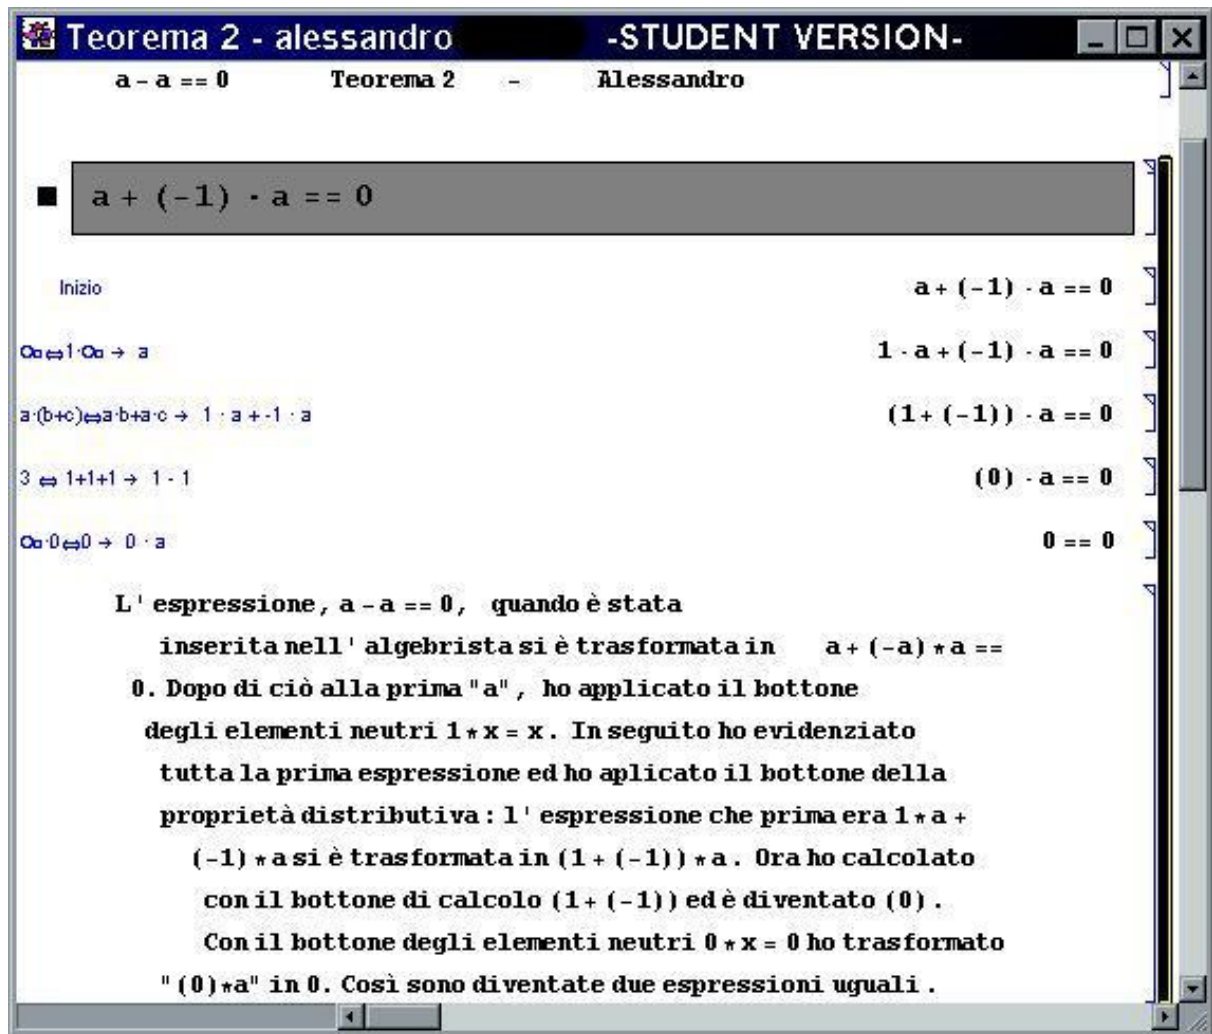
Teorema 2 - alessandro -STUDENT VERSION-

a - a == 0 Teorema 2 - Alessandro

■ a + (-1) · a == 0

Inizio a + (-1) · a == 0

$\alpha \Leftrightarrow 1 \cdot \alpha \rightarrow$ a 1 · a + (-1) · a == 0

a·(b+c)⇔a·b+a·c → 1 · a + -1 · a (1 + (-1)) · a == 0

3 ⇔ 1+1+1 → 1 - 1 (0) · a == 0

$\alpha \cdot 0 \Leftrightarrow 0 \rightarrow$ 0 · a 0 == 0

L' espressione, a - a == 0, quando è stata inserita nell' algebrista si è trasformata in a + (-a) * a == 0. Dopo di ciò alla prima "a", ho applicato il bottone degli elementi neutri 1 * x = x. In seguito ho evidenziato tutta la prima espressione ed ho aplicato il bottone della proprietà distributiva: l' espressione che prima era 1 * a + (-1) * a si è trasformata in (1 + (-1)) * a. Ora ho calcolato con il bottone di calcolo (1 + (-1)) ed è diventato (0). Con il bottone degli elementi neutri 0 * x = 0 ho trasformato "(0)*a" in 0. Così sono diventate due espressioni uguali.